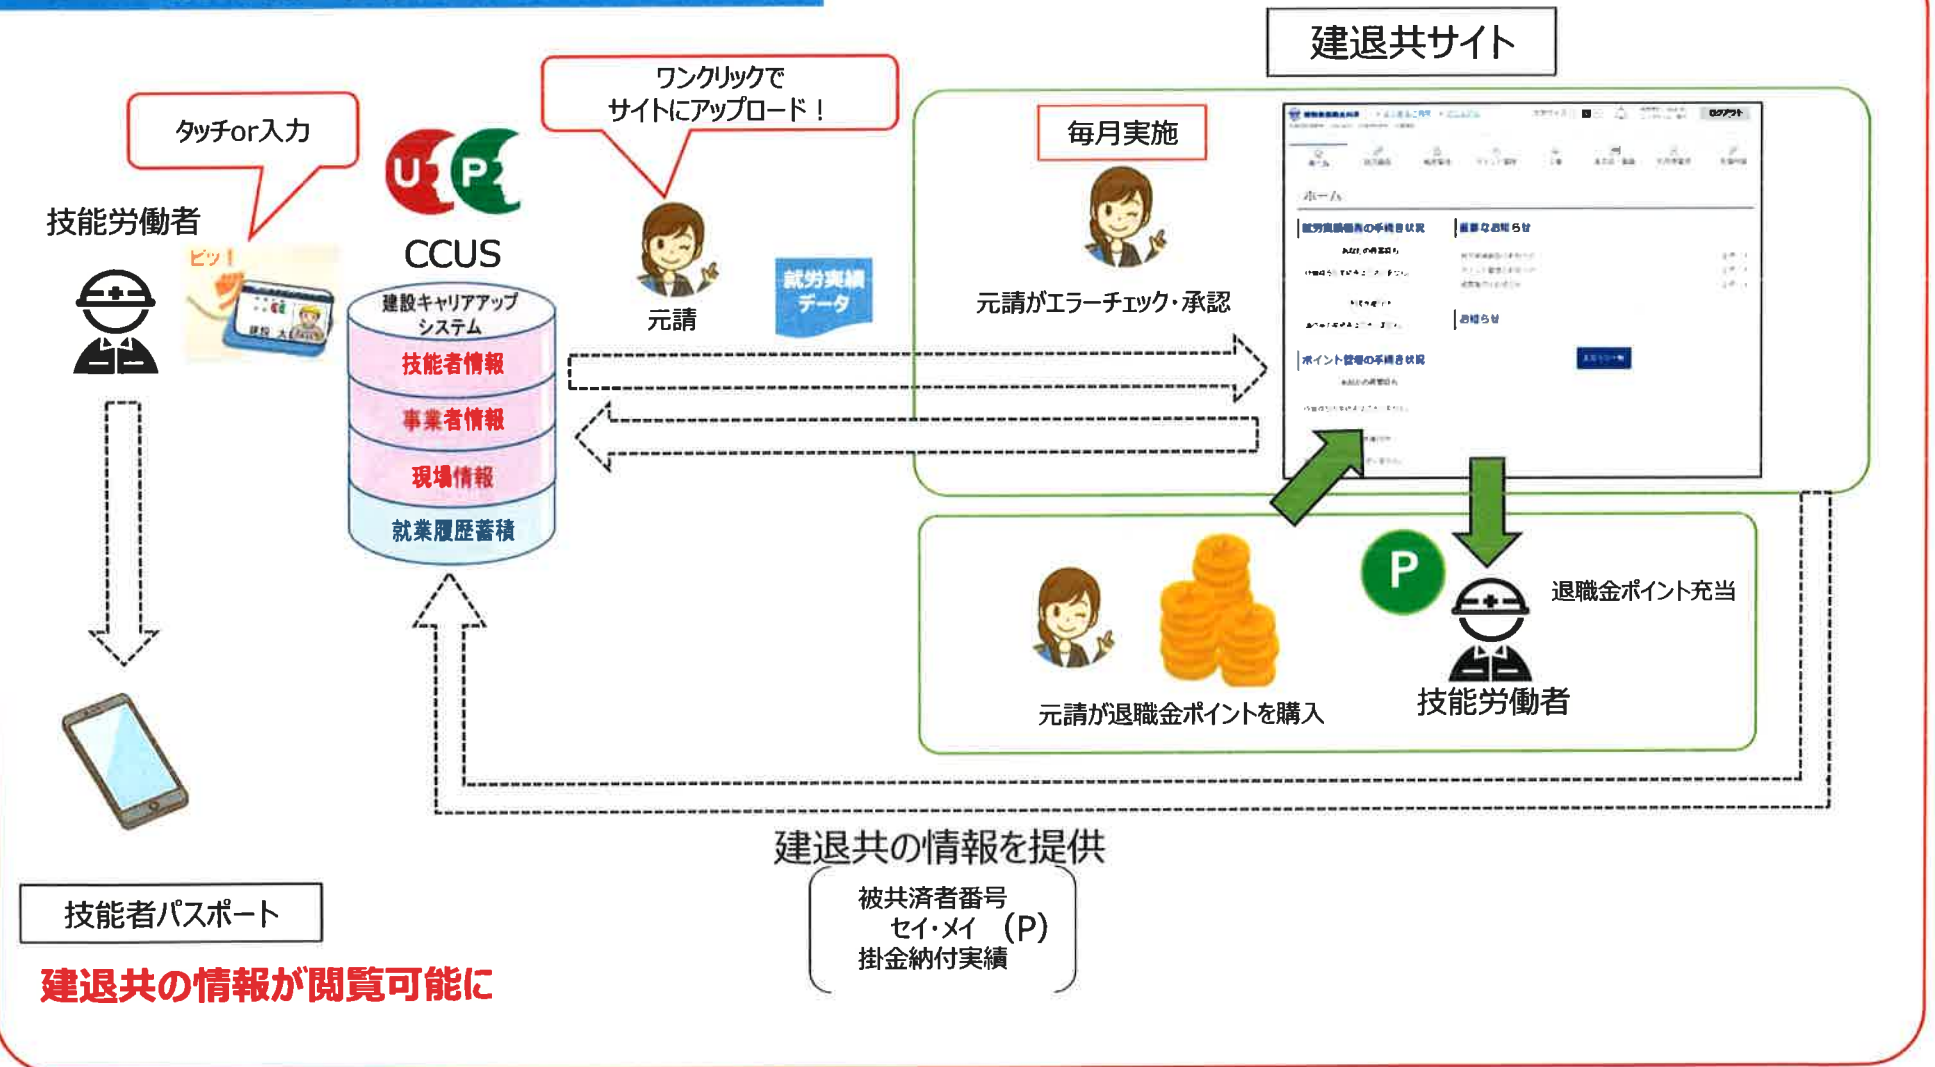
建退共サイト

タッチor入力

技能労働者

ピッ!

CCUS

建設キャリアアップシステム
技能者情報
事業者情報
現場情報
就業履歴蓄積

ワンクリックで
サイトにアップロード!

元請

就労実績データ

毎月実施

元請がエラーチェック・承認

ホーム

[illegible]

重要なお知らせ

お知らせ

ポイント管理の手続き状況

ログアウト

P

退職金ポイント充当

元請が退職金ポイントを購入

技能労働者

技能者パスポート

建退共の情報が閲覧可能に

建退共の情報を提供

被共済者番号
セイ・メイ (P)
掛金納付実績